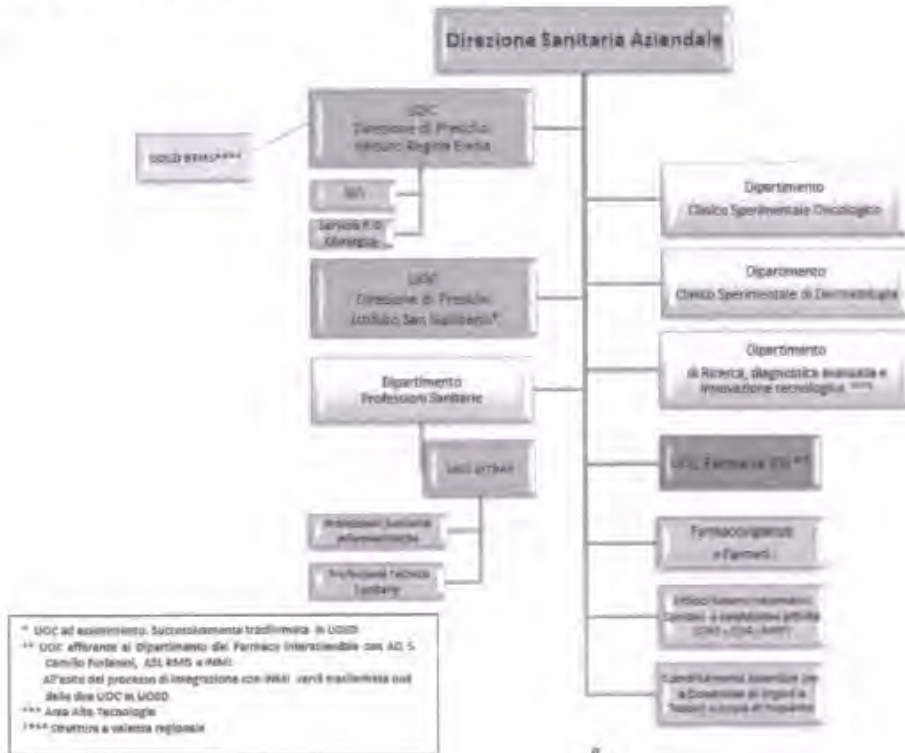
Direzione Sanitaria Aziendale

UOSD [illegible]****

UOC
Direzione di Presidio
Istituto Regina Elena

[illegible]

Servizio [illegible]

UOC
Direzione di Presidio
Istituto San Gallicano*

Dipartimento
Professioni Sanitarie

UOSD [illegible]

Professioni Sanitarie Infermieristiche

Professioni Tecnico Sanitarie

Dipartimento
Clinico Sperimentale Oncologico

Dipartimento
Clinico Sperimentale di Dermatologia

Dipartimento
di Ricerca, diagnostica avanzata e innovazione tecnologica ***

UOC Farmacia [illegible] **

Farmacovigilanza
e Farmaci

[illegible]

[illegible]

* UOC ad esaurimento. Successivamente trasformata in UOSD
** UOC afferente al Dipartimento del Farmaco Interaziendale con AO S. Camillo Forlanini, ASL RM5 e INMI.
All'esito del processo di integrazione con INMI verrà trasformata una delle due UOC in UOSD.
*** Area Alte Tecnologie
**** Struttura a valenza regionale

8